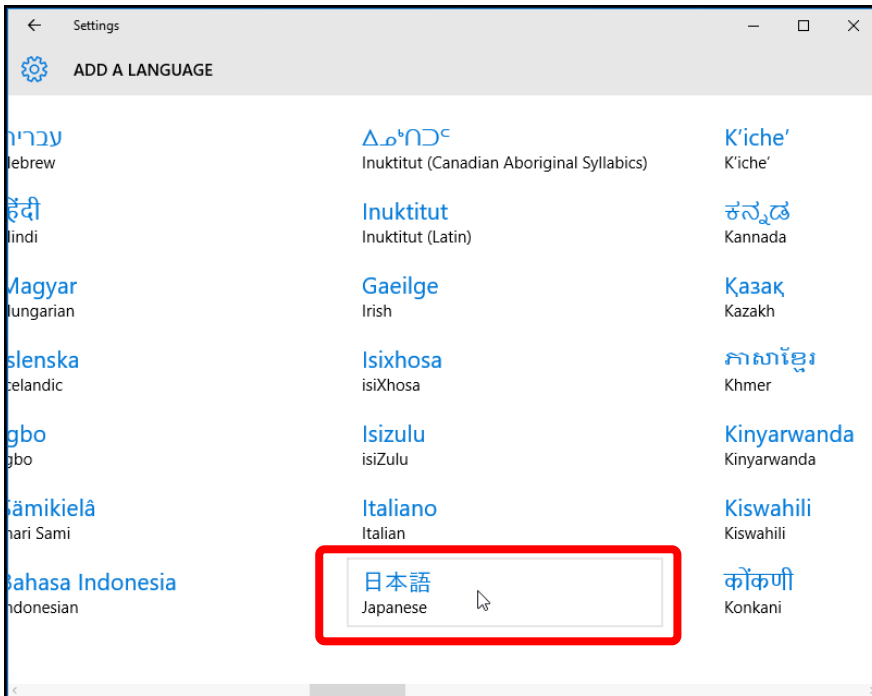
Settings

ADD A LANGUAGE

עברית
lebrew

हिंदी
lindi

Magyar
lungarian

slenska
celandic

gbo
gbo

Sämikielâ
nari Sami

Bahasa Indonesia
ndonesian

ᐃᓄᒃᑎᑐᑦ
Inuktitut (Canadian Aboriginal Syllabics)

Inuktitut
Inuktitut (Latin)

Gaeilge
Irish

Isixhosa
isiXhosa

Isizulu
isiZulu

Italiano
Italian

日本語
Japanese

K'iche'
K'iche'

ಕನ್ನಡ
Kannada

Қазақ
Kazakh

ភាសាខ្មែរ
Khmer

Kinyarwanda
Kinyarwanda

Kiswahili
Kiswahili

कोंकणी
Konkani